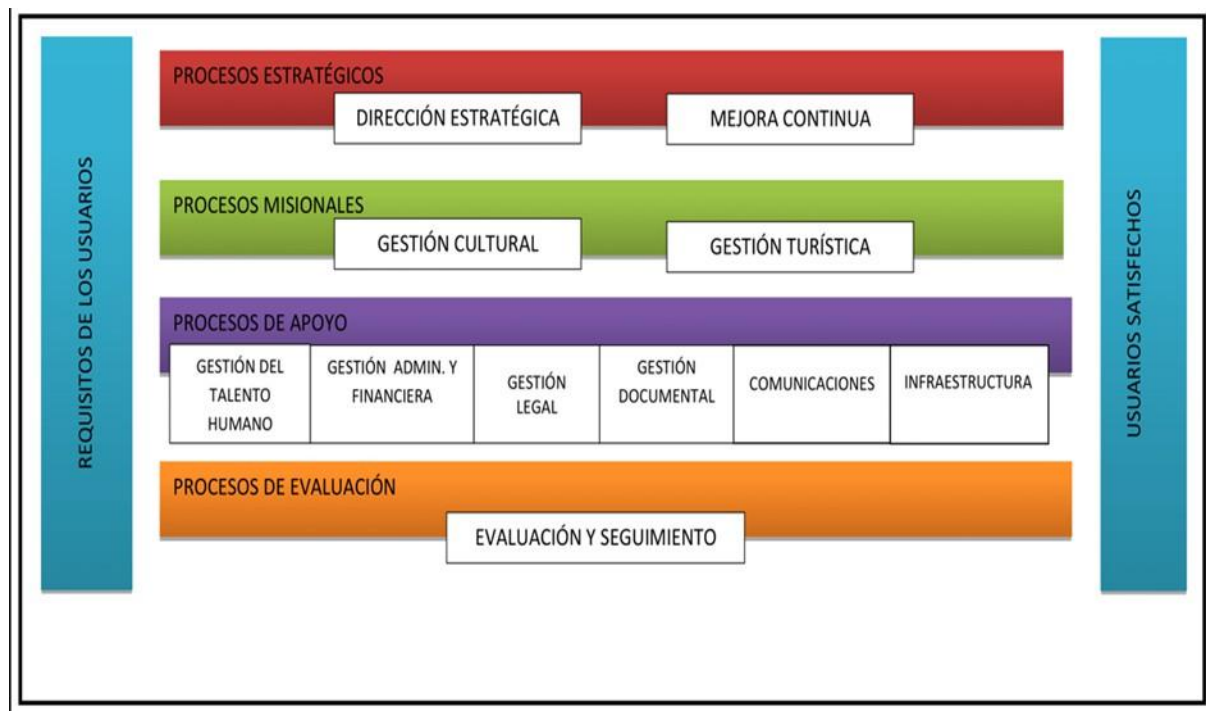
REQUISITOS DE LOS USUARIOS

PROCESOS ESTRATÉGICOS

DIRECCIÓN ESTRATÉGICA

MEJORA CONTINUA

PROCESOS MISIONALES

GESTIÓN CULTURAL

GESTIÓN TURÍSTICA

PROCESOS DE APOYO

GESTIÓN DEL TALENTO HUMANO

GESTIÓN ADMIN. Y FINANCIERA

GESTIÓN LEGAL

GESTIÓN DOCUMENTAL

COMUNICACIONES

INFRAESTRUCTURA

PROCESOS DE EVALUACIÓN

EVALUACIÓN Y SEGUIMIENTO

USUARIOS SATISFECHOS